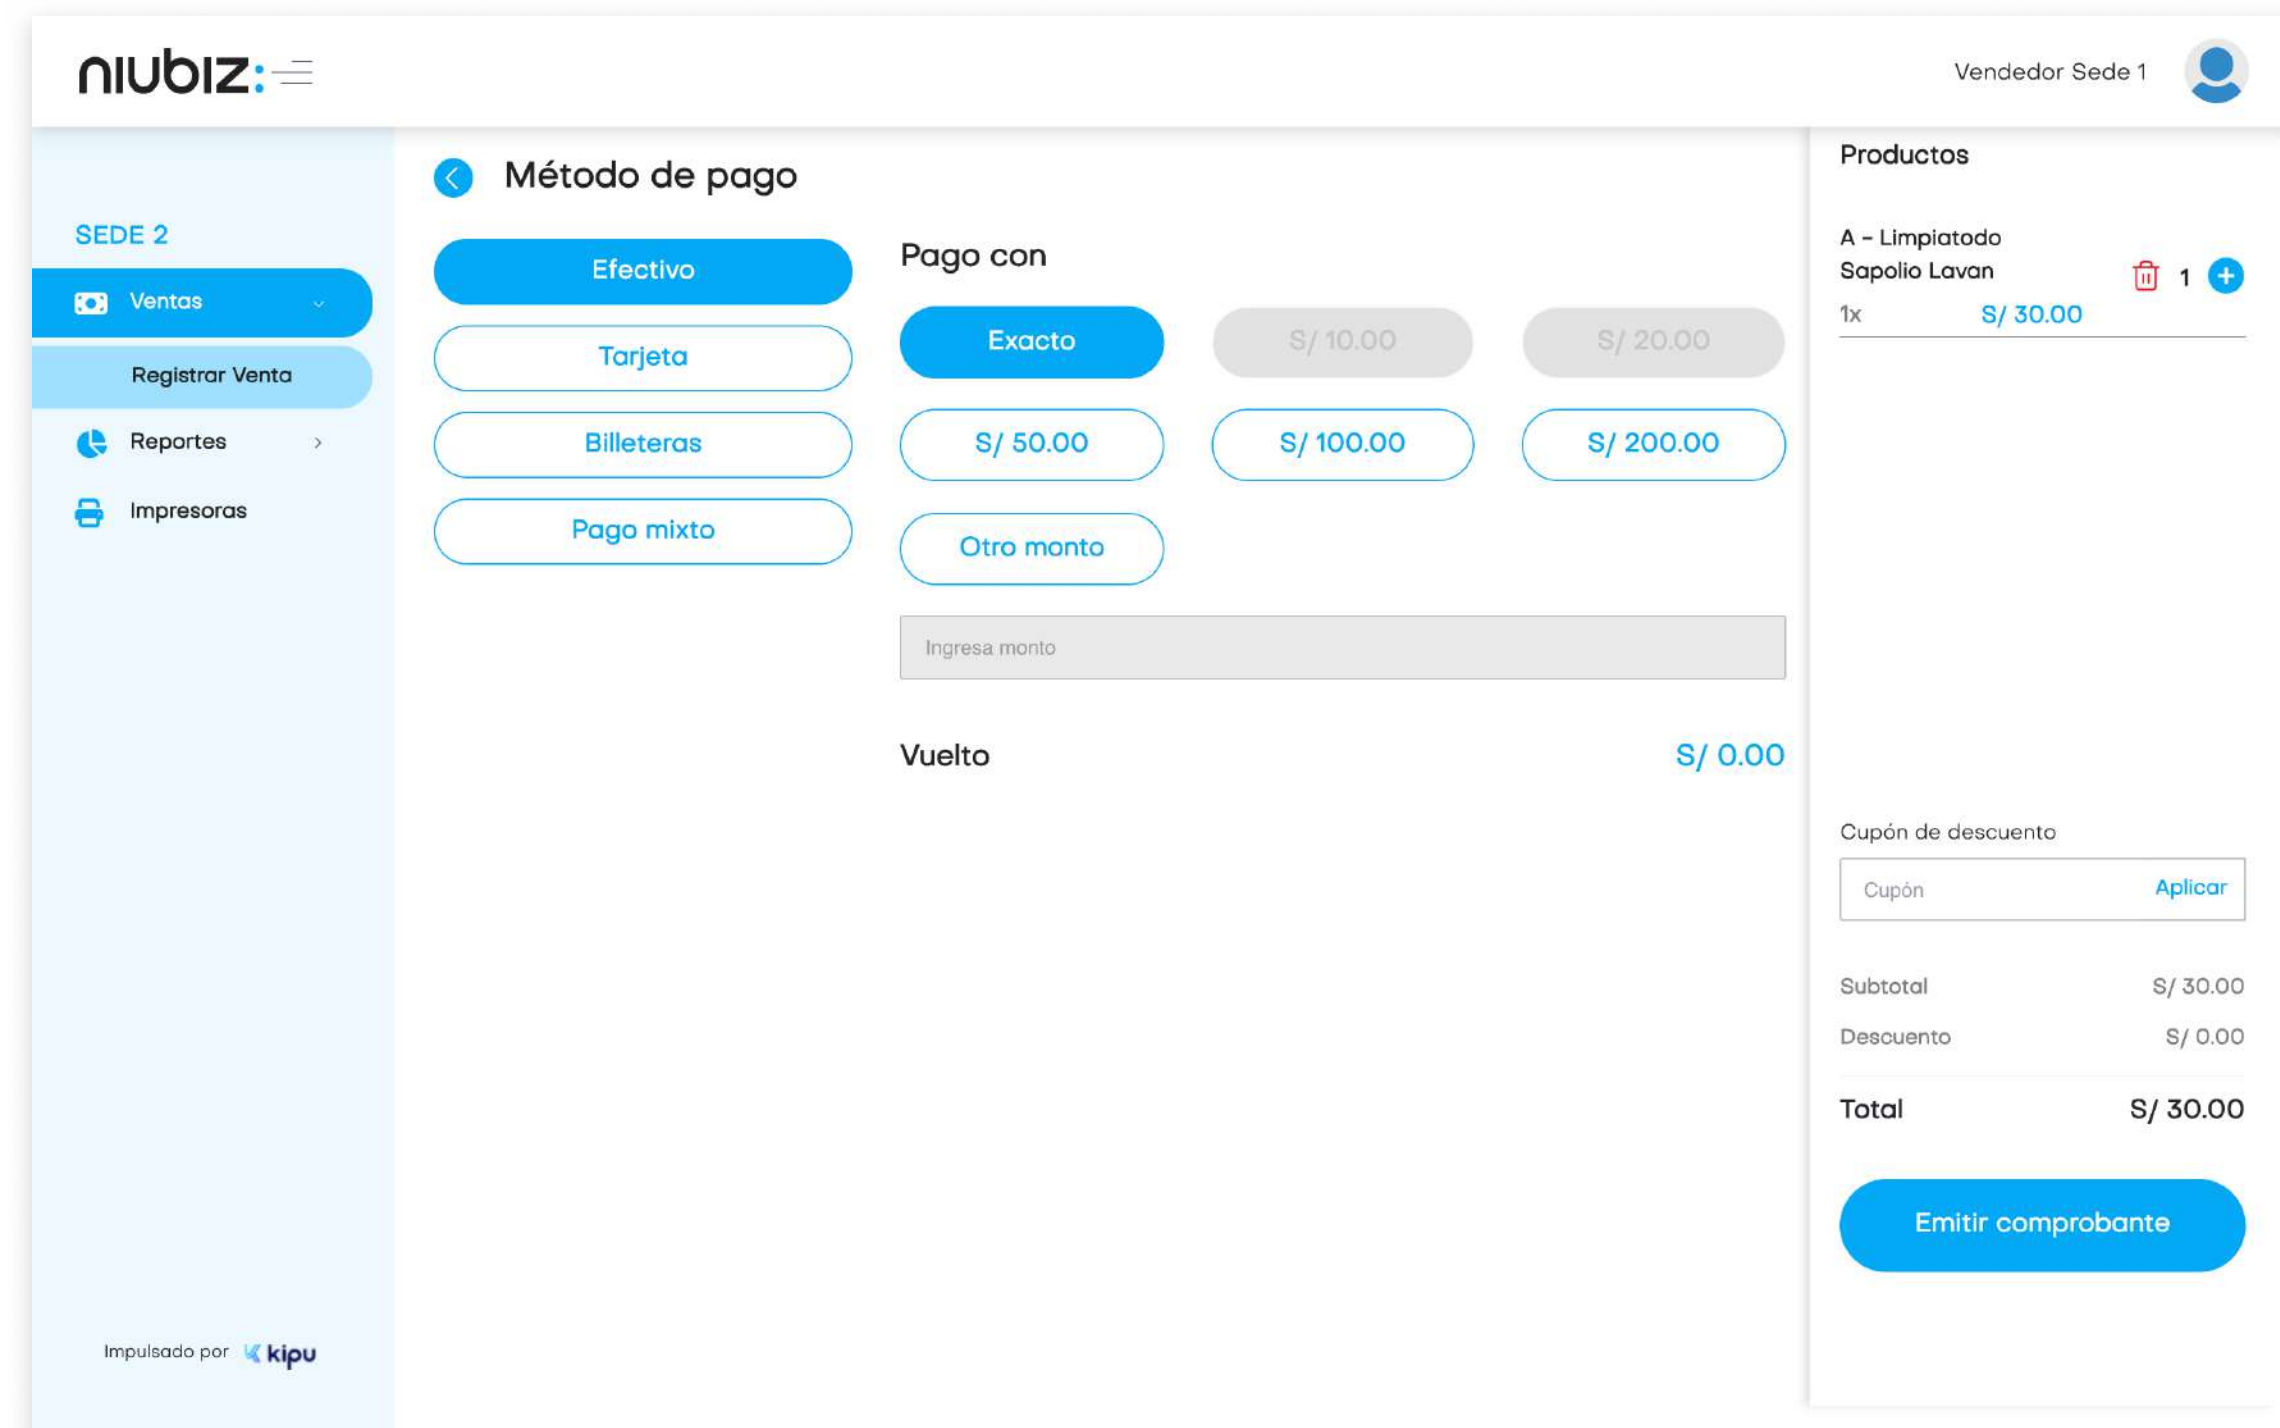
niubiz:

Vendedor Sede 1

SEDE 2

Ventas

Registrar Venta

Reportes

Impresoras

Impulsado por kipu

Método de pago

Efectivo

Tarjeta

Billeteras

Pago mixto

Pago con

Exacto

S/ 10.00

S/ 20.00

S/ 50.00

S/ 100.00

S/ 200.00

Otro monto

Ingresa monto

Vuelto S/ 0.00

Productos

A - Limpiatodo Sapolio Lavan

1

1x S/ 30.00

Cupón de descuento

Cupón Aplicar

Subtotal S/ 30.00

Descuento S/ 0.00

Total S/ 30.00

Emitir comprobante